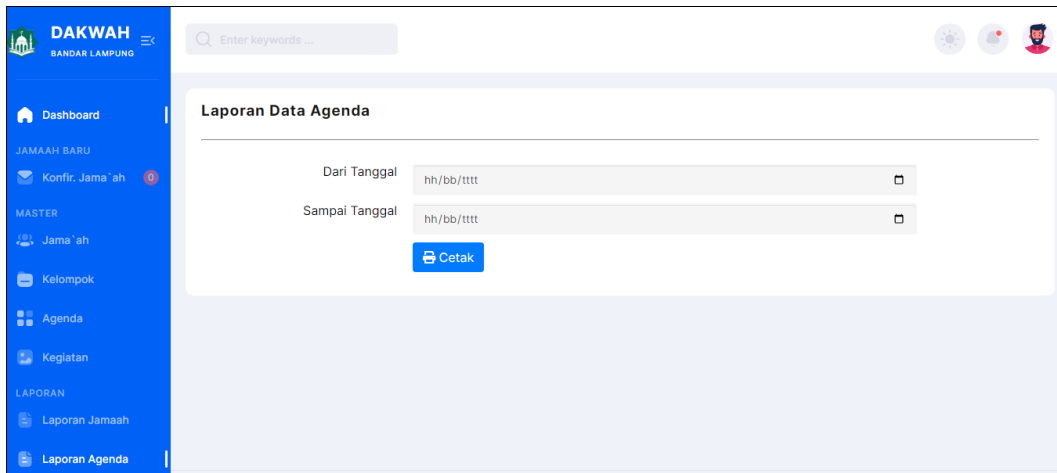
DAKWAH
BANDAR LAMPUNG

Enter keywords ...

Dashboard
JAMAAH BARU
Konfir. Jama`ah 0
MASTER
Jama`ah
Kelompok
Agenda
Kegiatan
LAPORAN
Laporan Jamaah
Laporan Agenda

Laporan Data Agenda

Dari Tanggal hh/bb/tttt
Sampai Tanggal hh/bb/tttt
Cetak